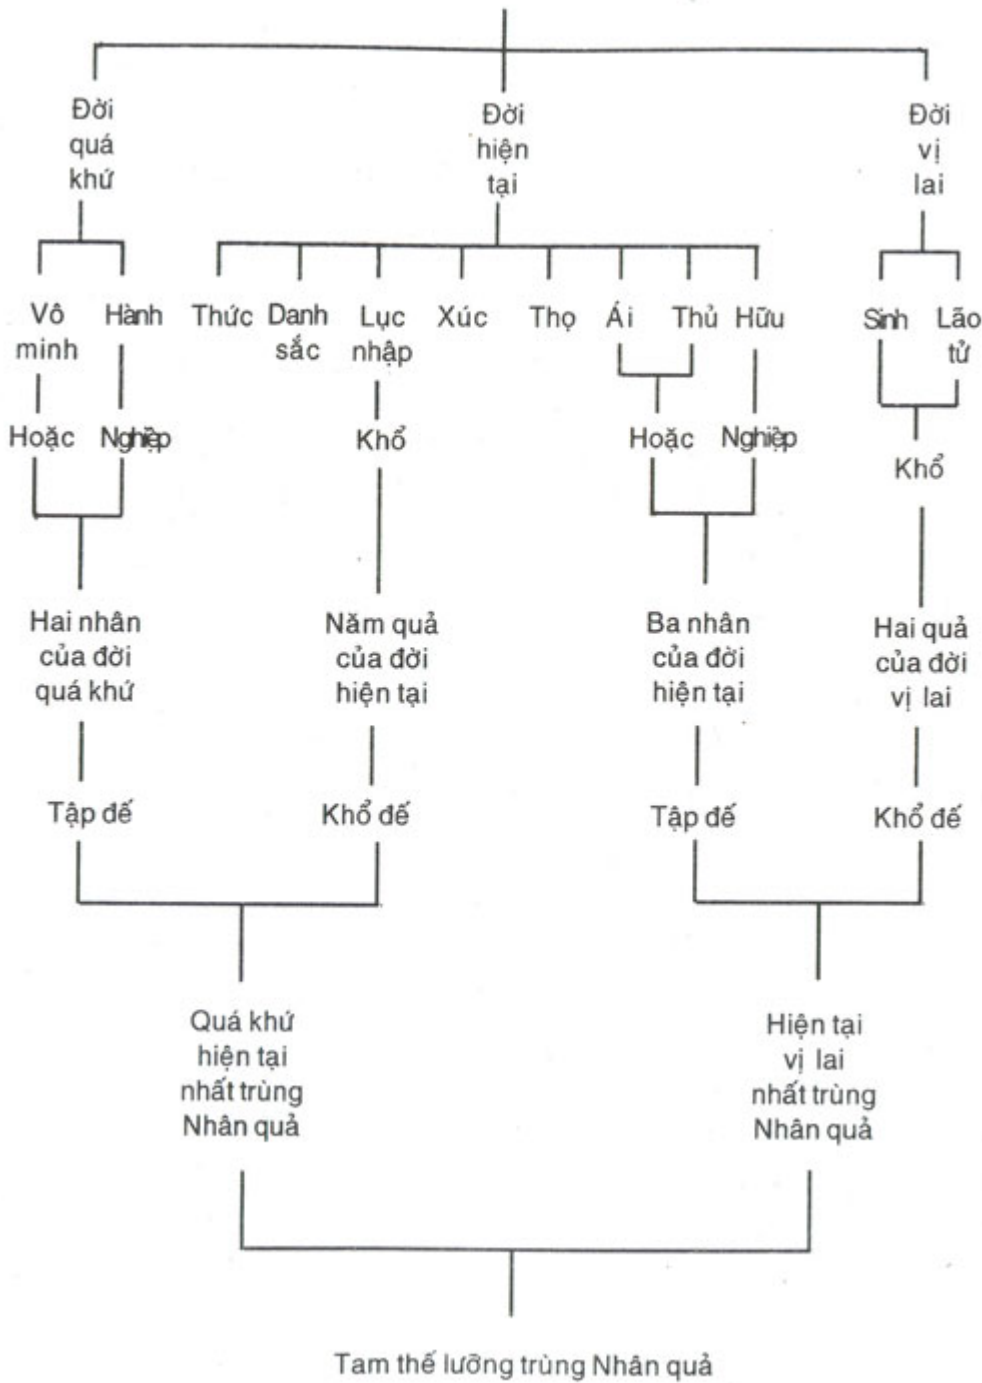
Đời quá khứ

Đời hiện tại

Đời vị lai

Vô minh
Hành
Thức
Danh sắc
Lục nhập
Xúc
Thọ
Ái
Thủ
Hữu
Sinh
Lão tử

Hoặc
Nghiệp
Khổ
Hoặc
Nghiệp
Khổ

Hai nhân của đời quá khứ
Năm quả của đời hiện tại
Ba nhân của đời hiện tại
Hai quả của đời vị lai

Tập đế
Khổ đế
Tập đế
Khổ đế

Quá khứ hiện tại nhất trùng Nhân quả

Hiện tại vị lai nhất trùng Nhân quả

Tam thế lưỡng trùng Nhân quả